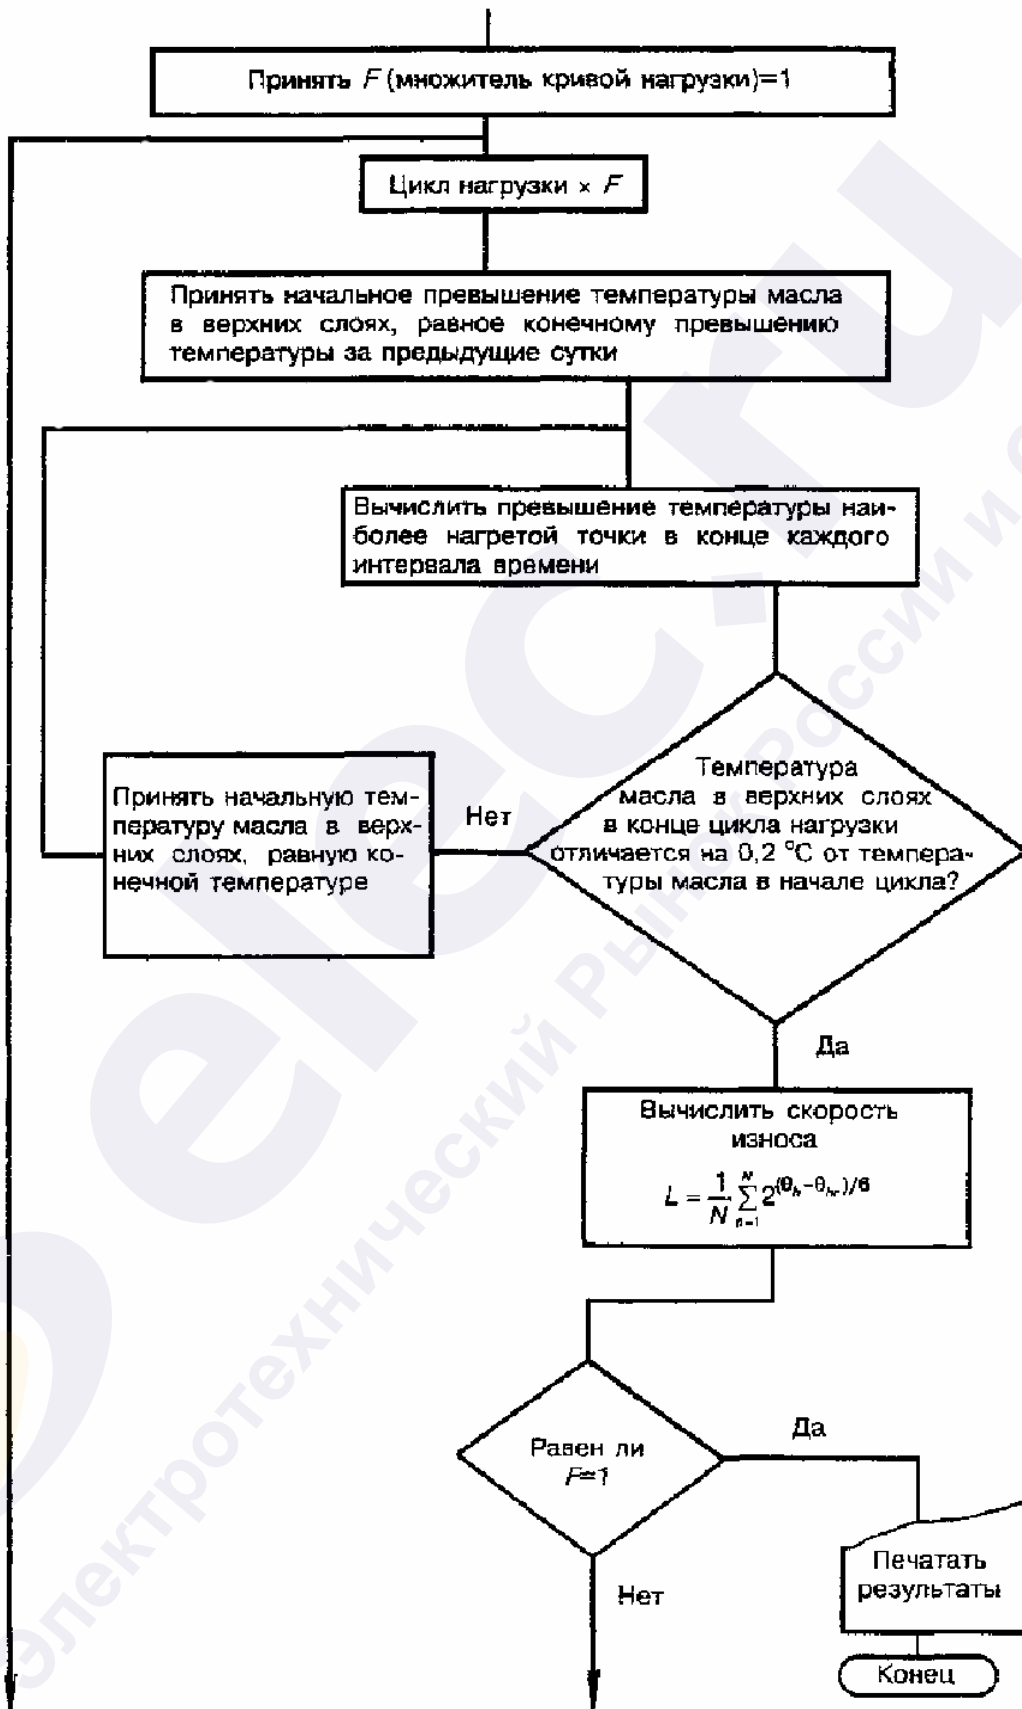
Принять $F$ (множитель кривой нагрузки)=1

Цикл нагрузки × $F$

Принять начальное превышение температуры масла в верхних слоях, равное конечному превышению температуры за предыдущие сутки

Вычислить превышение температуры наиболее нагретой точки в конце каждого интервала времени

Температура масла в верхних слоях в конце цикла нагрузки отличается на 0,2 °С от температуры масла в начале цикла?

Нет

Принять начальную температуру масла в верхних слоях, равную конечной температуре

Да

Вычислить скорость износа

$L = \frac{1}{N}\sum_{n=1}^{N} 2^{(\theta_h - \theta_{hr})/6}$

Равен ли $F$=1

Да

Печатать результаты

Нет

Конец

электротехнический рынок россии